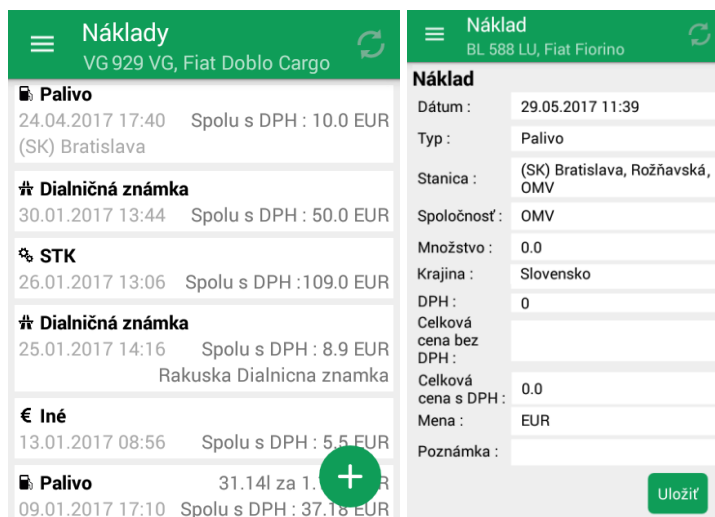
Náklady
VG 929 VG, Fiat Doblo Cargo

Palivo
24.04.2017 17:40 Spolu s DPH : 10.0 EUR
(SK) Bratislava

Dialničná známka
30.01.2017 13:44 Spolu s DPH : 50.0 EUR

STK
26.01.2017 13:06 Spolu s DPH :109.0 EUR

Dialničná známka
25.01.2017 14:16 Spolu s DPH : 8.9 EUR
Rakuska Dialnicna znamka

€ Iné
13.01.2017 08:56 Spolu s DPH : 5.5 EUR

Palivo 31.14l za 1.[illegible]
09.01.2017 17:10 Spolu s DPH : 37.18 EUR

+

Náklad
BL 588 LU, Fiat Fiorino

Náklad

| | |
|---|---|
| Dátum : | 29.05.2017 11:39 |
| Typ : | Palivo |
| Stanica : | (SK) Bratislava, Rožňavská, OMV |
| Spoločnosť : | OMV |
| Množstvo : | 0.0 |
| Krajina : | Slovensko |
| DPH : | 0 |
| Celková cena bez DPH : | |
| Celková cena s DPH : | 0.0 |
| Mena : | EUR |
| Poznámka : | |

Uložiť